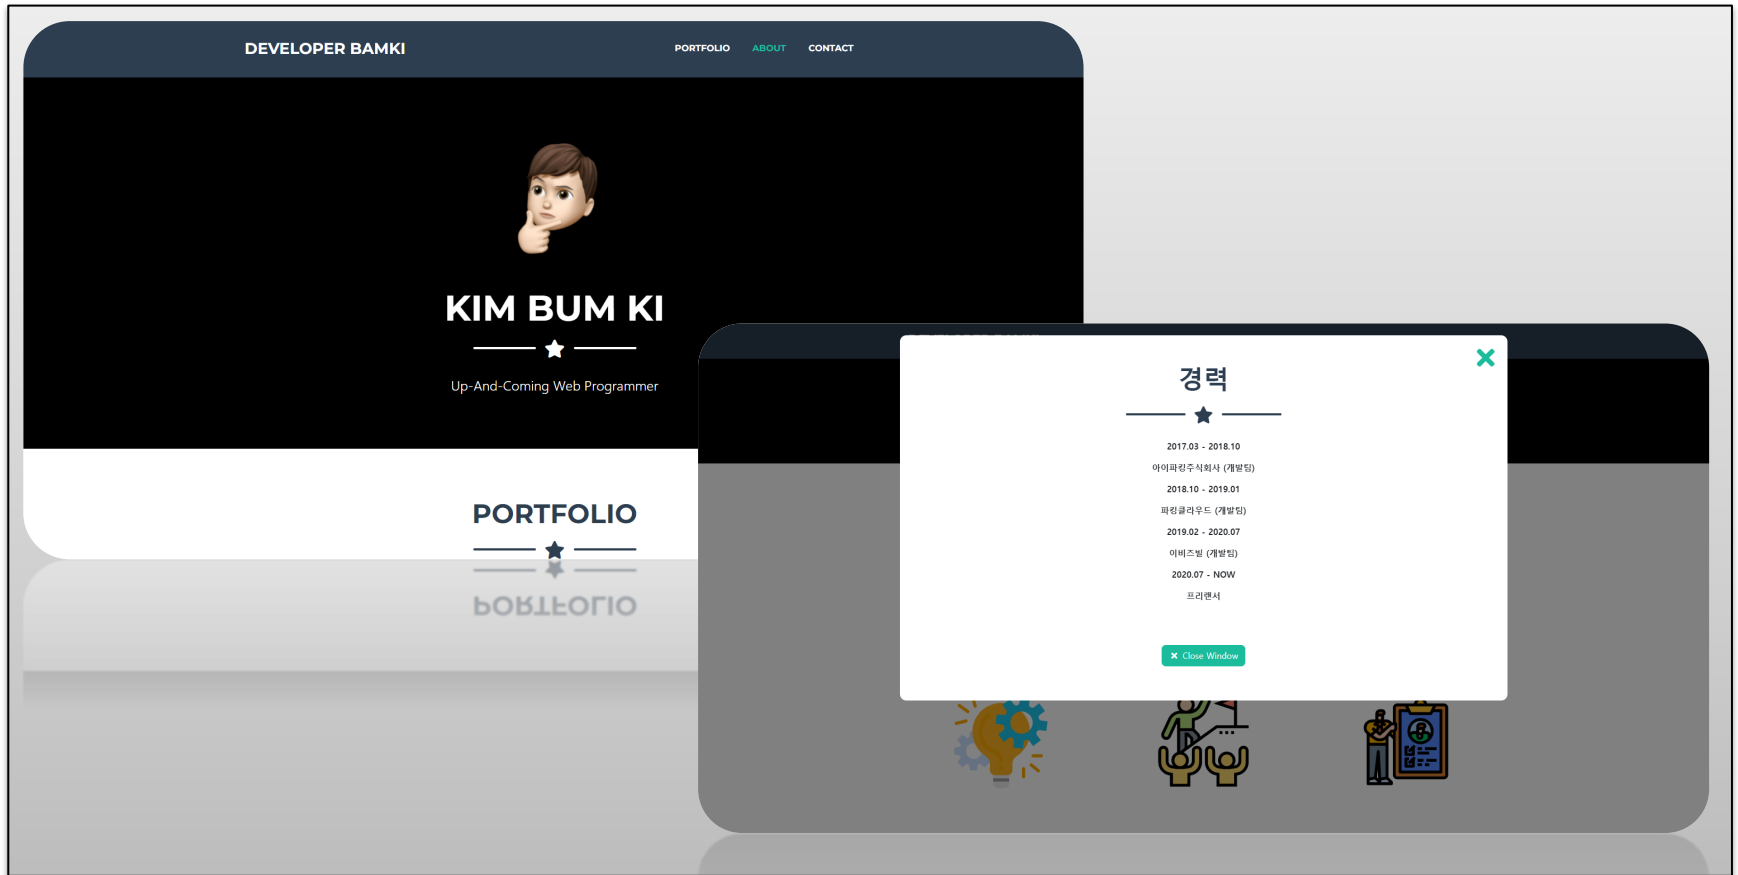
DEVELOPER BAMKI

PORTFOLIO ABOUT CONTACT

KIM BUM KI

Up-And-Coming Web Programmer

PORTFOLIO

PORTFOLIO

경력

2017.03 - 2018.10

아이파킹주식회사 (개발팀)

2018.10 - 2019.01

파킹클라우드 (개발팀)

2019.02 - 2020.07

이비즈빌 (개발팀)

2020.07 - NOW

프리랜서

Close Window